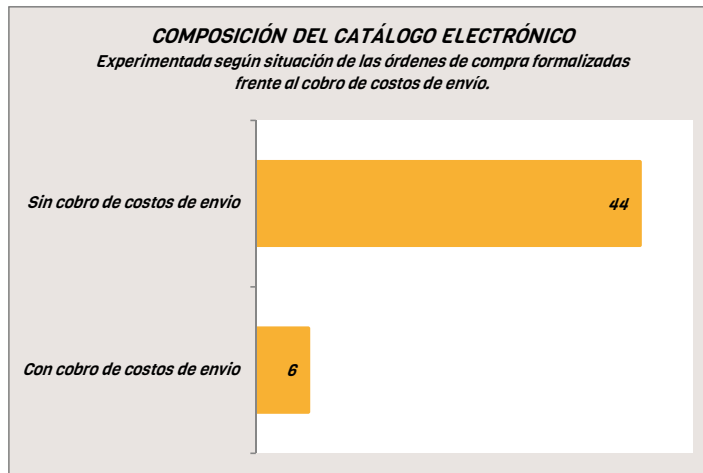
COMPOSICIÓN DEL CATÁLOGO ELECTRÓNICO
Experimentada según situación de las órdenes de compra formalizadas frente al cobro de costos de envío.

Sin cobro de costos de envio
44

Con cobro de costos de envio
6